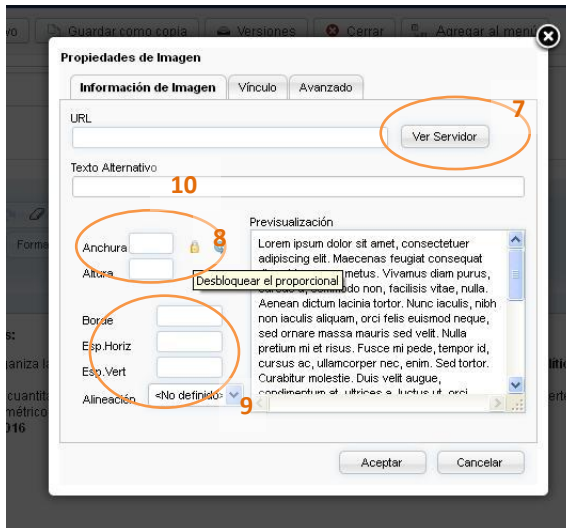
vo | Guardar como copia | Versiones | Cerrar | Agregar al menú

Propiedades de Imagen

Información de Imagen | Vínculo | Avanzado

URL

Ver Servidor

7

Texto Alternativo

10

Anchura

8

Altura

Desbloquear el proporcional

Borde

Esp.Horiz

Esp.Vert

Alineación <No definido>

9

Previsualización

Lorem ipsum dolor sit amet, consectetuer adipiscing elit. Maecenas feugiat consequat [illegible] metus. Vivamus diam purus, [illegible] commodo non, facilisis vitae, nulla. Aenean dictum lacinia tortor. Nunc iaculis, nibh non iaculis aliquam, orci felis euismod neque, sed ornare massa mauris sed velit. Nulla pretium mi et risus. Fusce mi pede, tempor id, cursus ac, ullamcorper nec, enim. Sed tortor. Curabitur molestie. Duis velit augue, condimentum at, ultrices a, luctus ut, orci.

Aceptar | Cancelar

Forma

s:
aniza l
cuantit
métrico
016